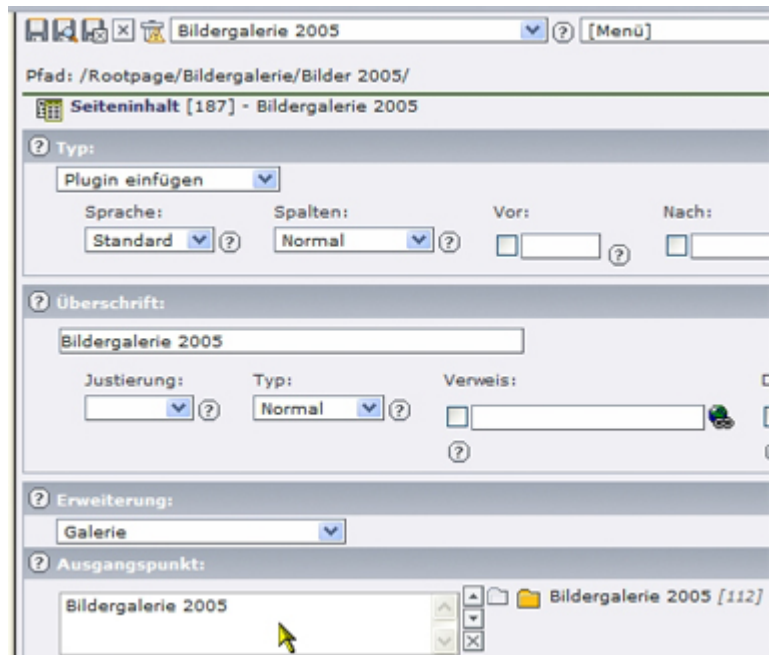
Bildergalerie 2005 [Menü]

Pfad: /Rootpage/Bildergalerie/Bilder 2005/

Seiteninhalt [187] - Bildergalerie 2005

Typ:

Plugin einfügen

Sprache: Standard

Spalten: Normal

Vor:

Nach:

Überschrift:

Bildergalerie 2005

Justierung:

Typ: Normal

Verweis:

Erweiterung:

Galerie

Ausgangspunkt:

Bildergalerie 2005

Bildergalerie 2005 [112]